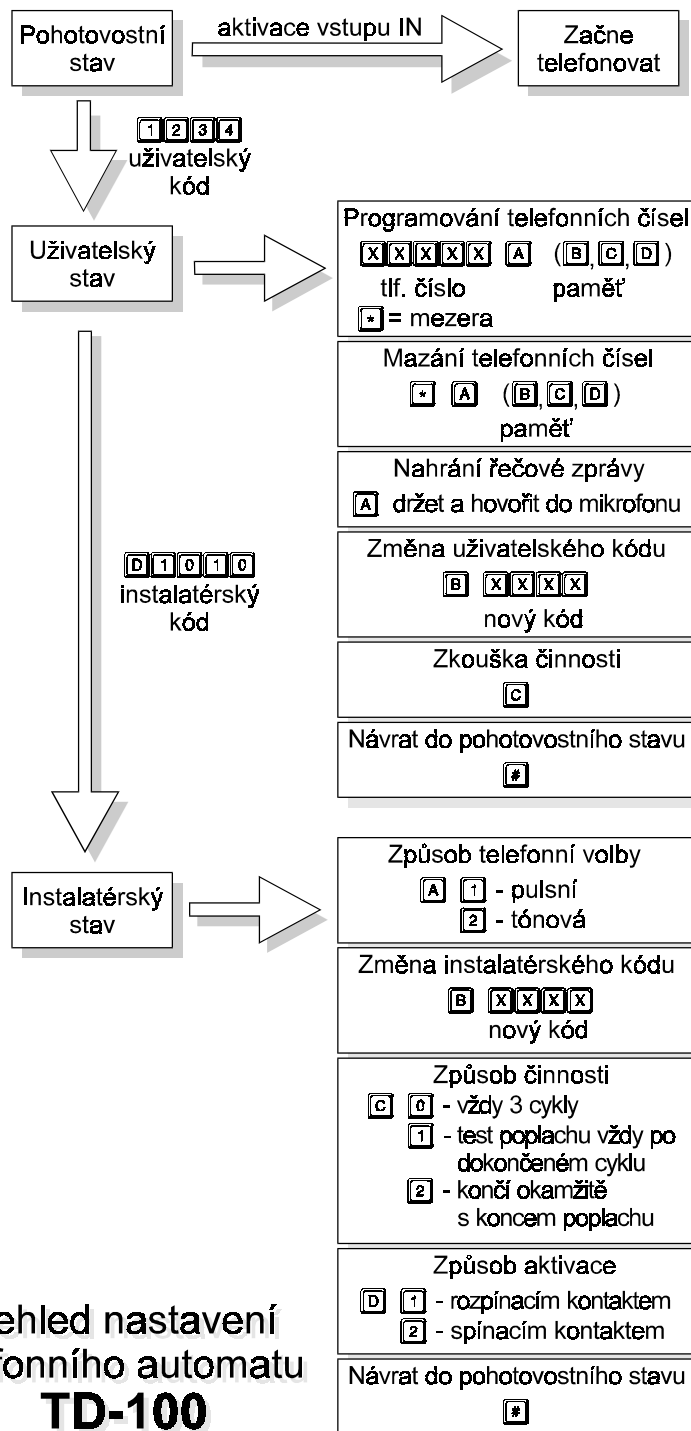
Pohotovostní stav

aktivace vstupu IN

Začne telefonovat

1 2 3 4
uživatelský kód

Uživatelský stav

Programování telefonních čísel
X X X X X X A (B, C, D)
tlf. číslo paměť
* = mezera

Mazání telefonních čísel
* A (B, C, D)
paměť

Nahrání řečové zprávy
A držet a hovořit do mikrofonu

D 1 0 1 0
instalatérský kód

Změna uživatelského kódu
B X X X X
nový kód

Zkouška činnosti
C

Návrat do pohotovostního stavu
#

Instalatérský stav

Způsob telefonní volby
A 1 - pulsní
2 - tónová

Změna instalatérského kódu
B X X X X
nový kód

Způsob činnosti
C 0 - vždy 3 cykly
1 - test poplachu vždy po dokončeném cyklu
2 - končí okamžitě s koncem poplachu

Způsob aktivace
D 1 - rozpínacím kontaktem
2 - spínacím kontaktem

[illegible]ehled nastavení
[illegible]fonního automatu
TD-100

Návrat do pohotovostního stavu
#